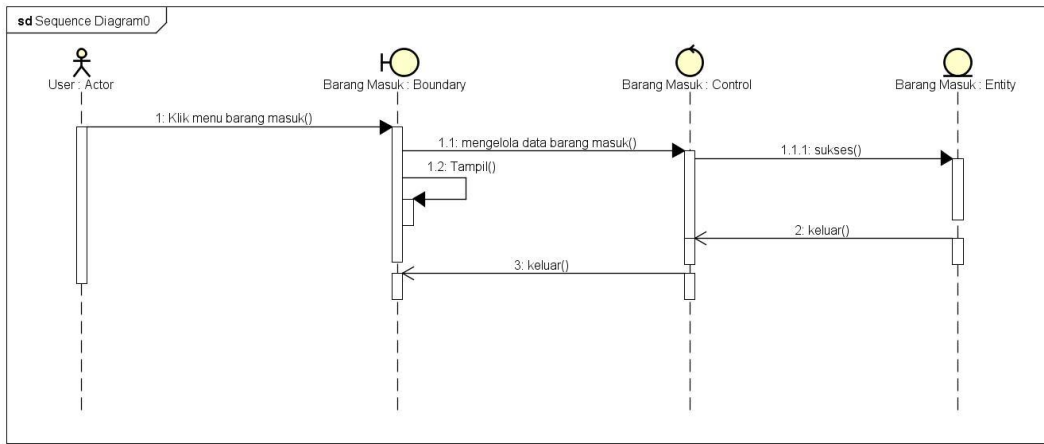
sd Sequence Diagram0

User : Actor

Barang Masuk : Boundary

Barang Masuk : Control

Barang Masuk : Entity

1: Klik menu barang masuk()

1.1: mengelola data barang masuk()

1.1.1: sukses()

1.2: Tampil()

2: keluar()

3: keluar()